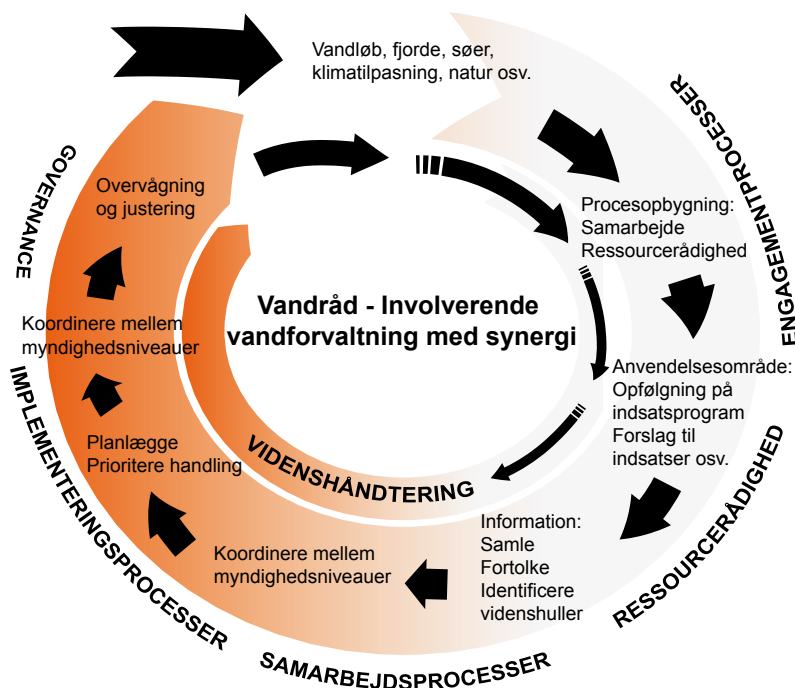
Vandløb, fjorde, søer, klimatilpasning, natur osv.

ENGAGEMENTPROCESSER

Procesopbygning:
Samarbejde
Ressourcerådighed

Vandråd - Involverende vandforvaltning med synergi

Anvendelsesområde:
Opfølgning på indsatsprogram
Forslag til indsatser osv.

RESSOURCERÅDIGHED

Information:
Samle
Fortolke
Identificere
videnshuller

VIDENSHÅNDTERING

Koordinere mellem myndighedsniveauer

SAMARBEJDSPROCESSER

Planlægge
Prioritere handling

IMPLEMENTERINGSPROCESSER

Koordinere mellem myndighedsniveauer

GOVERNANCE

Overvågning og justering